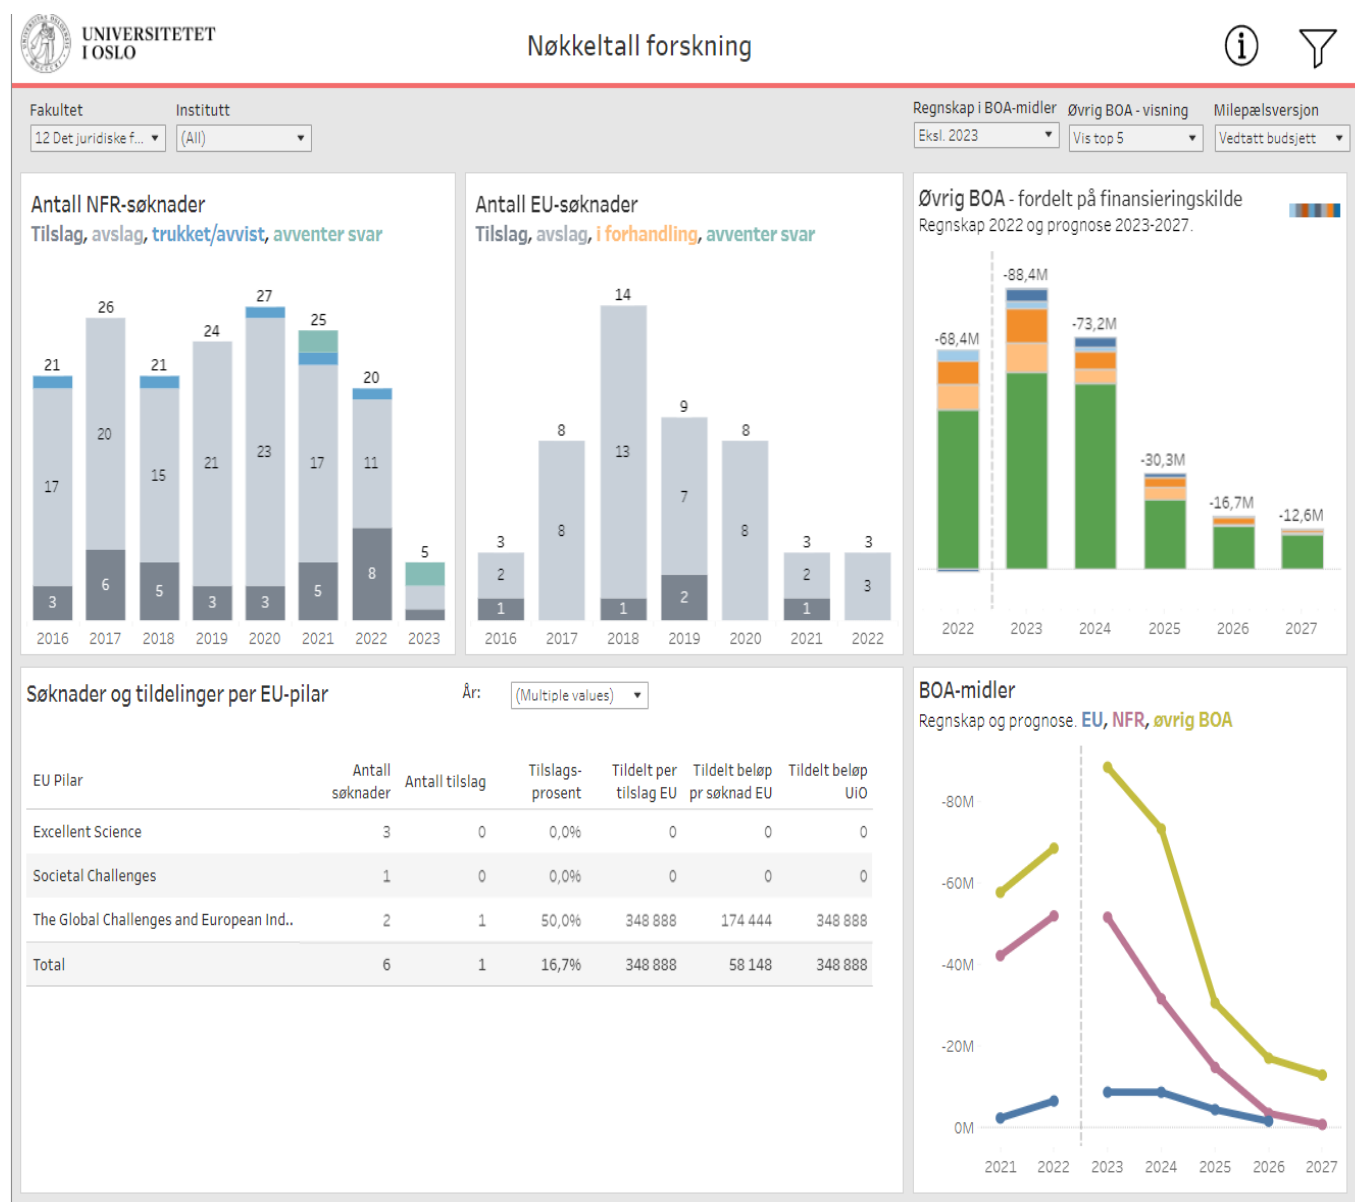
UNIVERSITETET I OSLO

Nøkkeltall forskning

Fakultet
12 Det juridiske f...

Institutt
(All)

Regnskap i BOA-midler
Eksl. 2023

Øvrig BOA - visning
Vis top 5

Milepælsversjon
Vedtatt budsjett

Antall NFR-søknader
Tilslag, avslag, trukket/avvist, avventer svar

21 26 21 24 27 25 20 5
17 20 15 21 23 17 11
3 6 5 3 3 5 8
2016 2017 2018 2019 2020 2021 2022 2023

Antall EU-søknader
Tilslag, avslag, i forhandling, avventer svar

3 8 14 9 8 3 3
2 8 13 7 8 2 3
1 1 2 1
2016 2017 2018 2019 2020 2021 2022

Øvrig BOA - fordelt på finansieringskilde
Regnskap 2022 og prognose 2023-2027.

-68,4M -88,4M -73,2M -30,3M -16,7M -12,6M
2022 2023 2024 2025 2026 2027

Søknader og tildelinger per EU-pilar

År: (Multiple values)

| EU Pilar | Antall søknader | Antall tilslag | Tilslags-prosent | Tildelt per tilslag EU | Tildelt beløp pr søknad EU | Tildelt beløp UiO |
|---|---|---|---|---|---|---|
| Excellent Science | 3 | 0 | 0,0% | 0 | 0 | 0 |
| Societal Challenges | 1 | 0 | 0,0% | 0 | 0 | 0 |
| The Global Challenges and European Ind.. | 2 | 1 | 50,0% | 348 888 | 174 444 | 348 888 |
| Total | 6 | 1 | 16,7% | 348 888 | 58 148 | 348 888 |

BOA-midler
Regnskap og prognose. EU, NFR, øvrig BOA

-80M
-60M
-40M
-20M
0M
2021 2022 2023 2024 2025 2026 2027